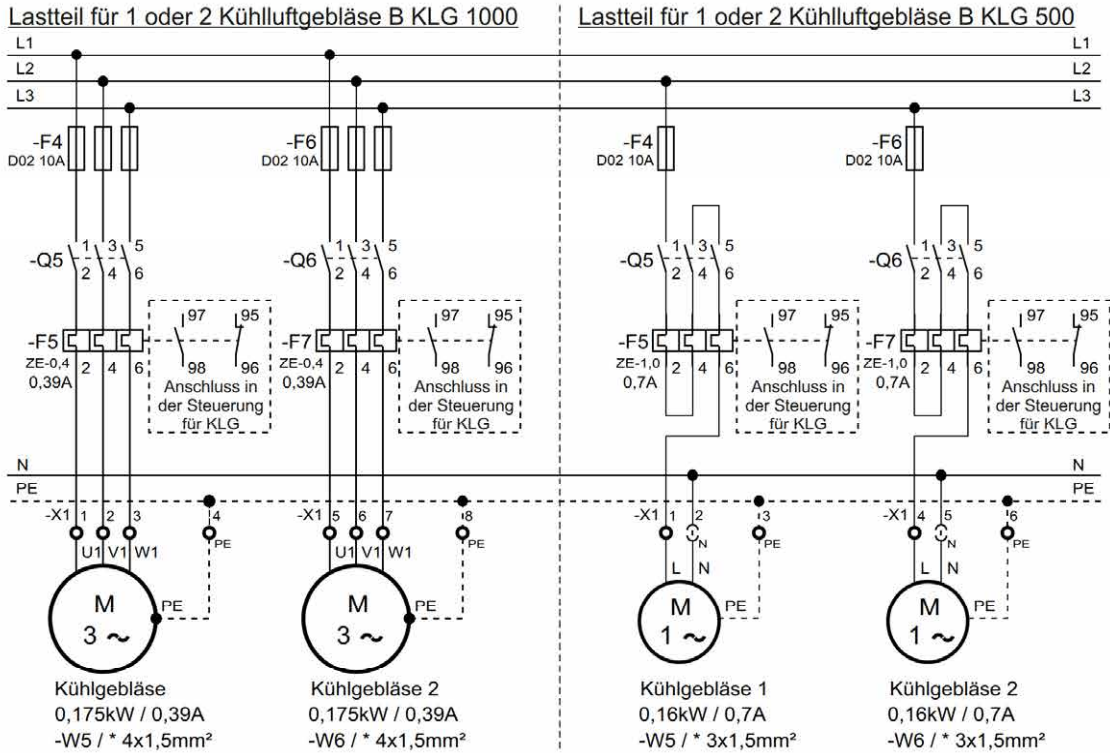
Lastteil für 1 oder 2 Kühlluftgebläse B KLG 1000

L1
L2
L3

-F4
D02 10A

-F6
D02 10A

-Q5 1 3 5 2 4 6

-Q6 1 3 5 2 4 6

-F5
ZE-0,4
0,39A
2 4 6

97 95 98 96
Anschluss in der Steuerung für KLG

-F7
ZE-0,4
0,39A
2 4 6

97 95 98 96
Anschluss in der Steuerung für KLG

N
PE

-X1 1 2 3 4
U1 V1 W1
PE

-X1 5 6 7 8
U1 V1 W1
PE

M
$3\sim$
PE

M
$3\sim$
PE

Kühlgebläse
0,175kW / 0,39A
-W5 / * 4x1,5mm²

Kühlgebläse 2
0,175kW / 0,39A
-W6 / * 4x1,5mm²

Lastteil für 1 oder 2 Kühlluftgebläse B KLG 500

L1
L2
L3

-F4
D02 10A

-F6
D02 10A

-Q5 1 3 5 2 4 6

-Q6 1 3 5 2 4 6

-F5
ZE-1,0
0,7A
2 4 6

97 95 98 96
Anschluss in der Steuerung für KLG

-F7
ZE-1,0
0,7A
2 4 6

97 95 98 96
Anschluss in der Steuerung für KLG

N
PE

-X1 1 2 3
N
PE
L N

-X1 4 5 6
N
PE
L N

M
$1\sim$
PE

M
$1\sim$
PE

Kühlgebläse 1
0,16kW / 0,7A
-W5 / * 3x1,5mm²

Kühlgebläse 2
0,16kW / 0,7A
-W6 / * 3x1,5mm²